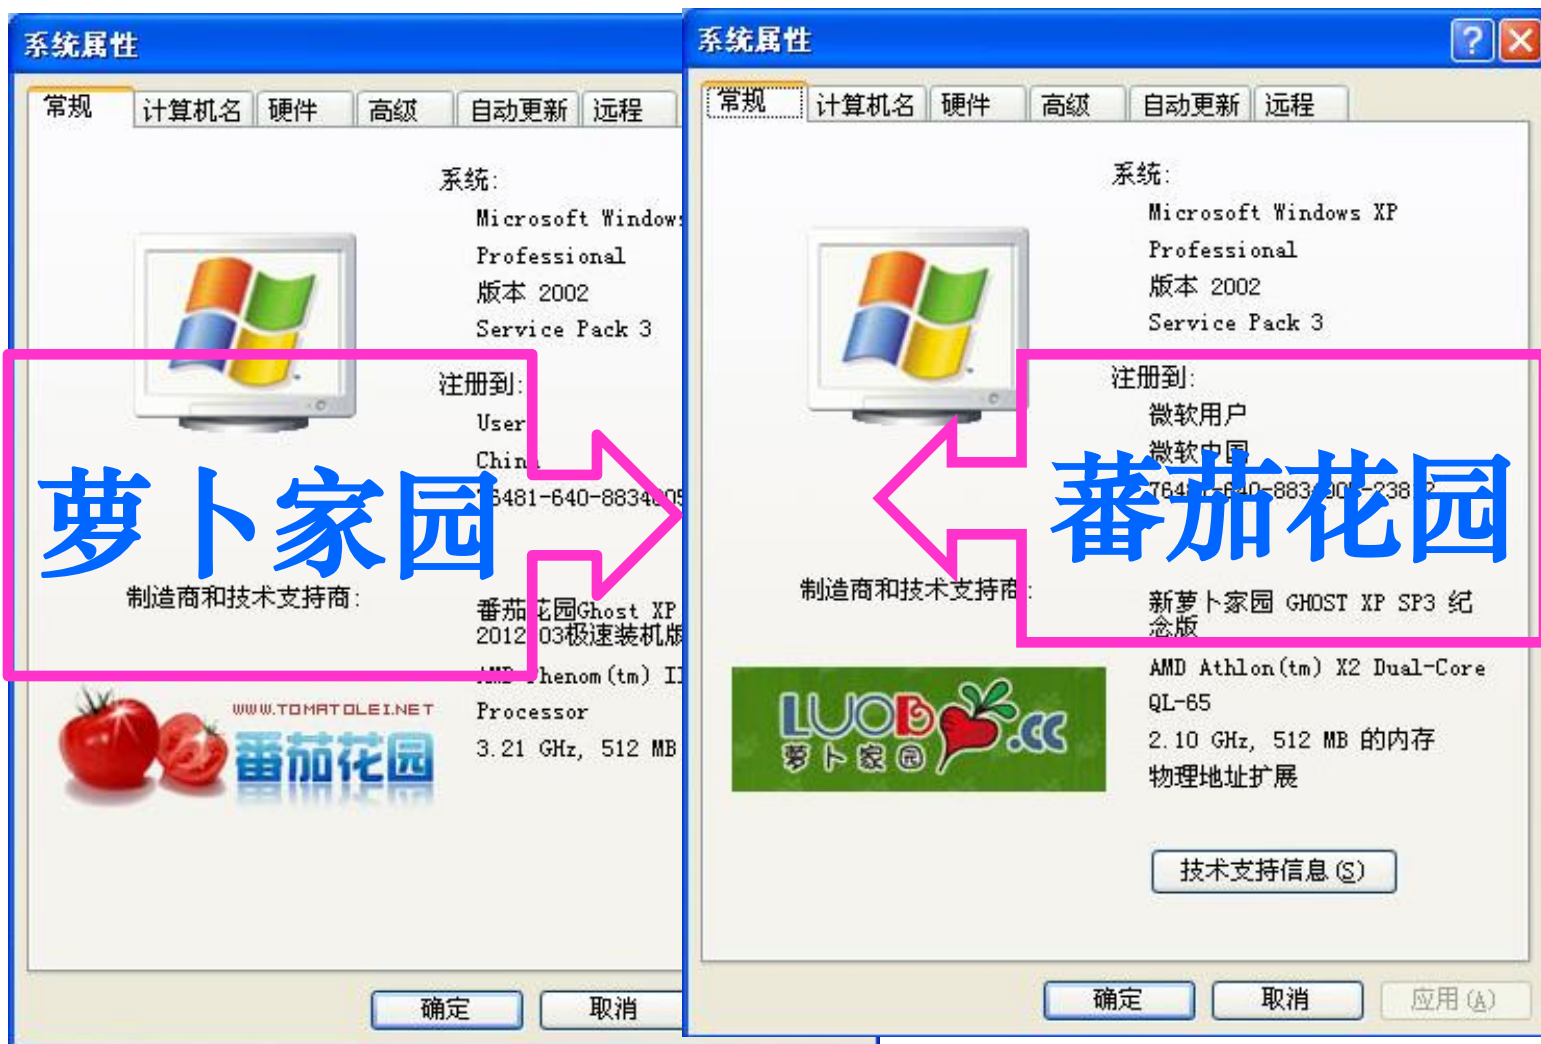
系统属性

常规 计算机名 硬件 高级 自动更新 远程

系统:
Microsoft Window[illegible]
Professional
版本 2002
Service Pack 3

注册到:
User
Chin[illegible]
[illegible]5481-640-88340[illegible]

萝卜家园

制造商和技术支持商:

番茄花园Ghost XP
2012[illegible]03极速装机版
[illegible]henom(tm) I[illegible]
Processor
3.21 GHz, 512 MB

WWW.TOMATOLEI.NET
番茄花园

确定 取消

系统属性

常规 计算机名 硬件 高级 自动更新 远程

系统:
Microsoft Windows XP
Professional
版本 2002
Service Pack 3

注册到:
微软用户
微软中国
764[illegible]640-883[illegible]-238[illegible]

番茄花园

制造商和技术支持商:

新萝卜家园 GHOST XP SP3 纪念版
AMD Athlon(tm) X2 Dual-Core
QL-65
2.10 GHz, 512 MB 的内存
物理地址扩展

LUOBO.CC
萝卜家园

技术支持信息(S)

确定 取消 应用(A)